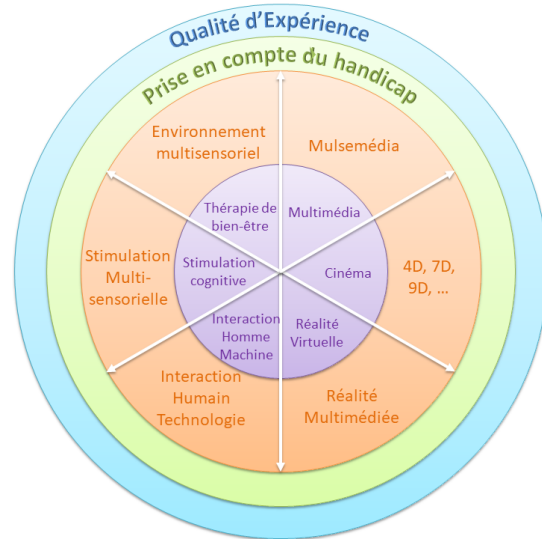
Qualité d'Expérience

Prise en compte du handicap

Environnement multisensoriel

Mulsemédia

Stimulation Multi-sensorielle

4D, 7D, 9D, …

Interaction Humain Technologie

Réalité Multimédiée

Thérapie de bien-être

Multimédia

Stimulation cognitive

Cinéma

Interaction Homme Machine

Réalité Virtuelle